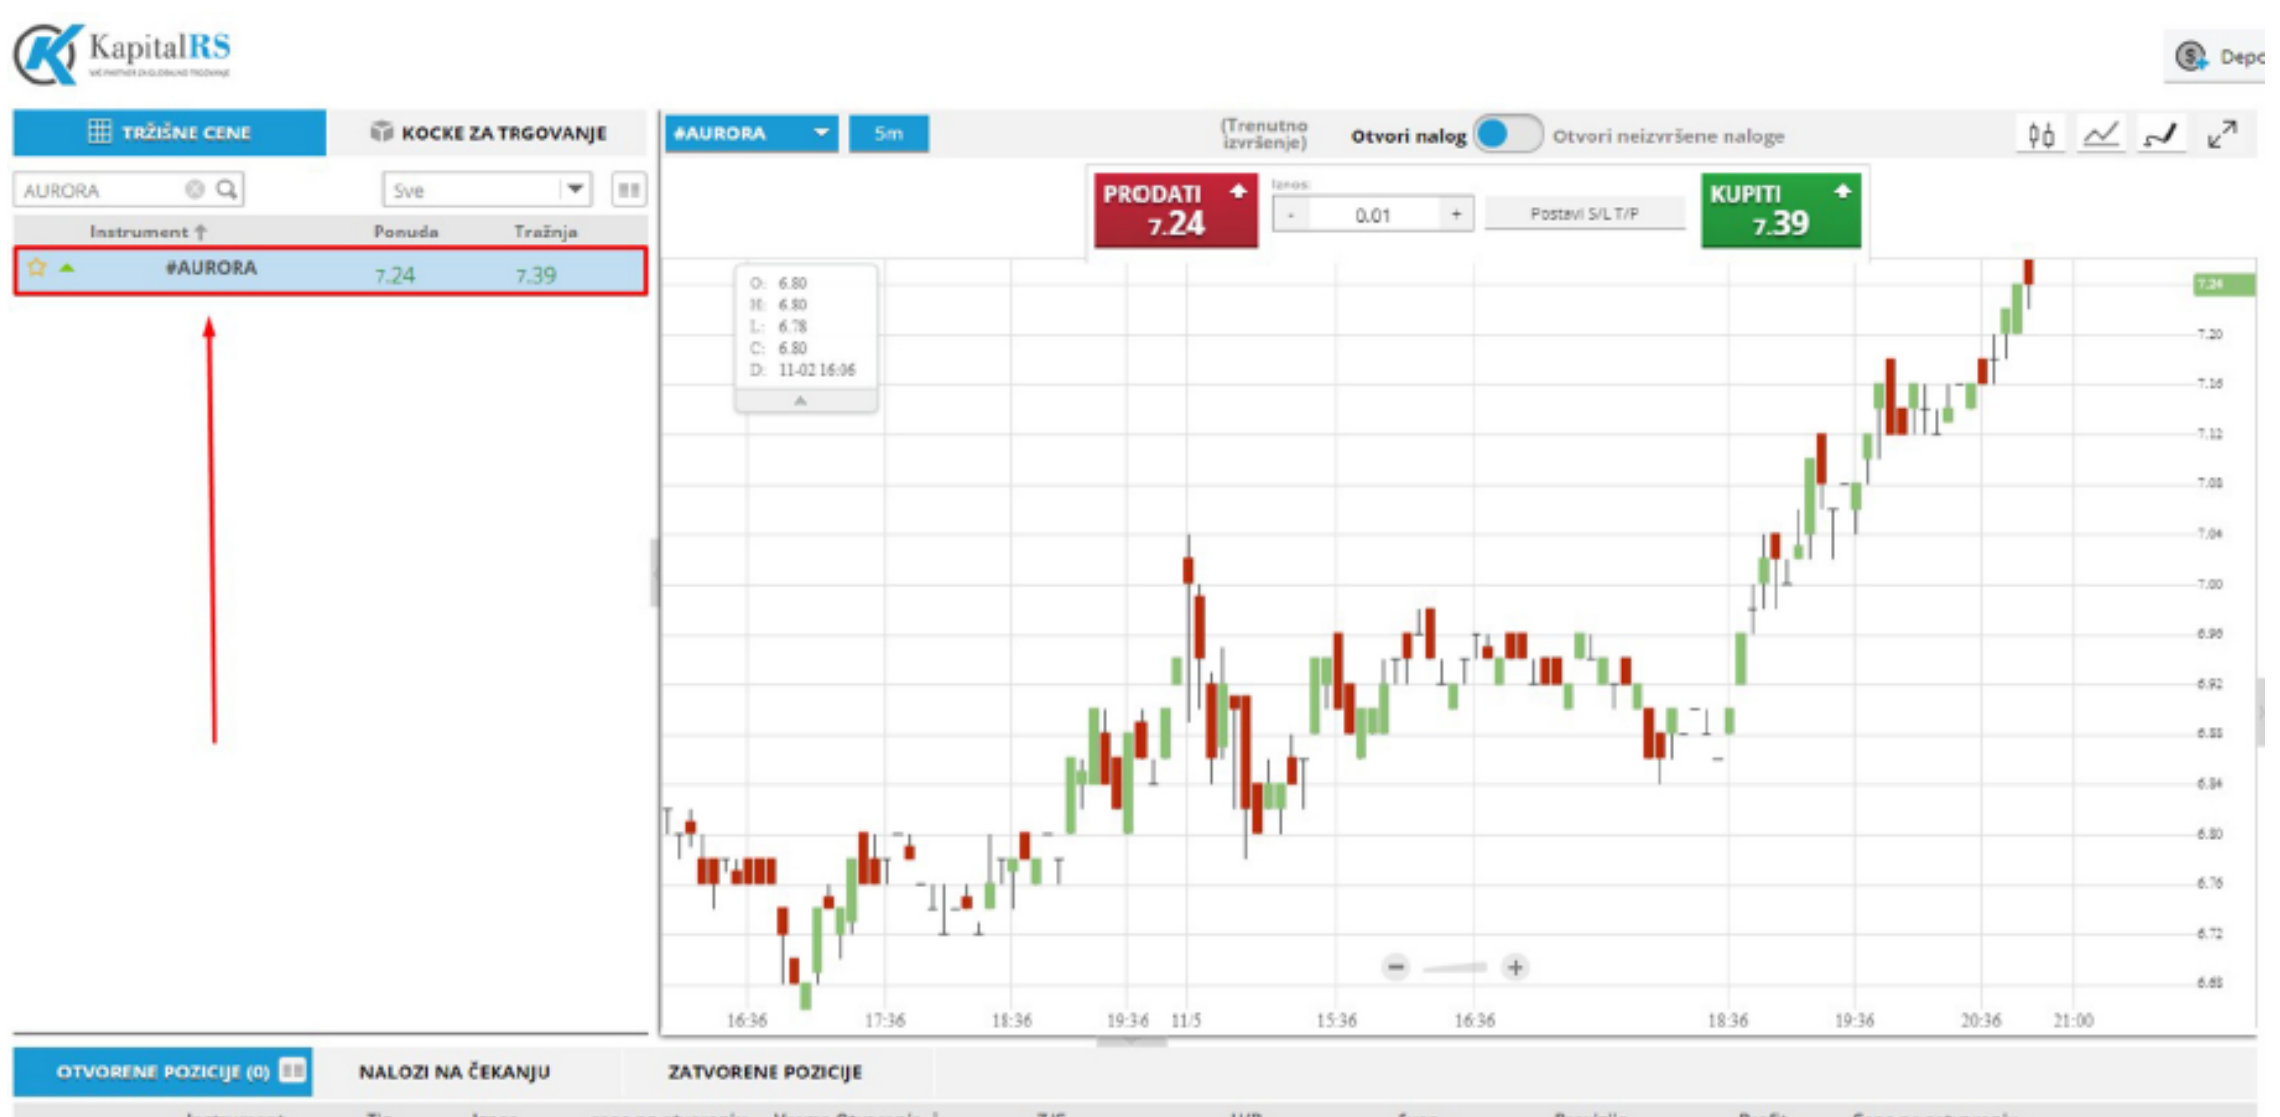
KapitalRS

Depo

TRŽIŠNE CENE
KOCKE ZA TRGOVANJE

AURORA
Sve

| Instrument | Ponuda | Tražnja |
|---|---|---|
| #AURORA | 7.24 | 7.39 |

#AURORA
5m
(Trenutno izvršenje)
Otvori nalog
Otvori neizvršene naloge

PRODATI
7.24
Iznos
-
0.01
+
Postavi S/L T/P
KUPITI
7.39

O: 6.80
H: 6.80
L: 6.78
C: 6.80
D: 11-02 16:06

7.24
7.20
7.16
7.12
7.08
7.04
7.00
6.96
6.92
6.88
6.84
6.80
6.76
6.72
6.68

16:36
17:36
18:36
19:36
11/5
15:36
16:36
18:36
19:36
20:36
21:00

OTVORENE POZICIJE (0)
NALOZI NA ČEKANJU
ZATVORENE POZICIJE